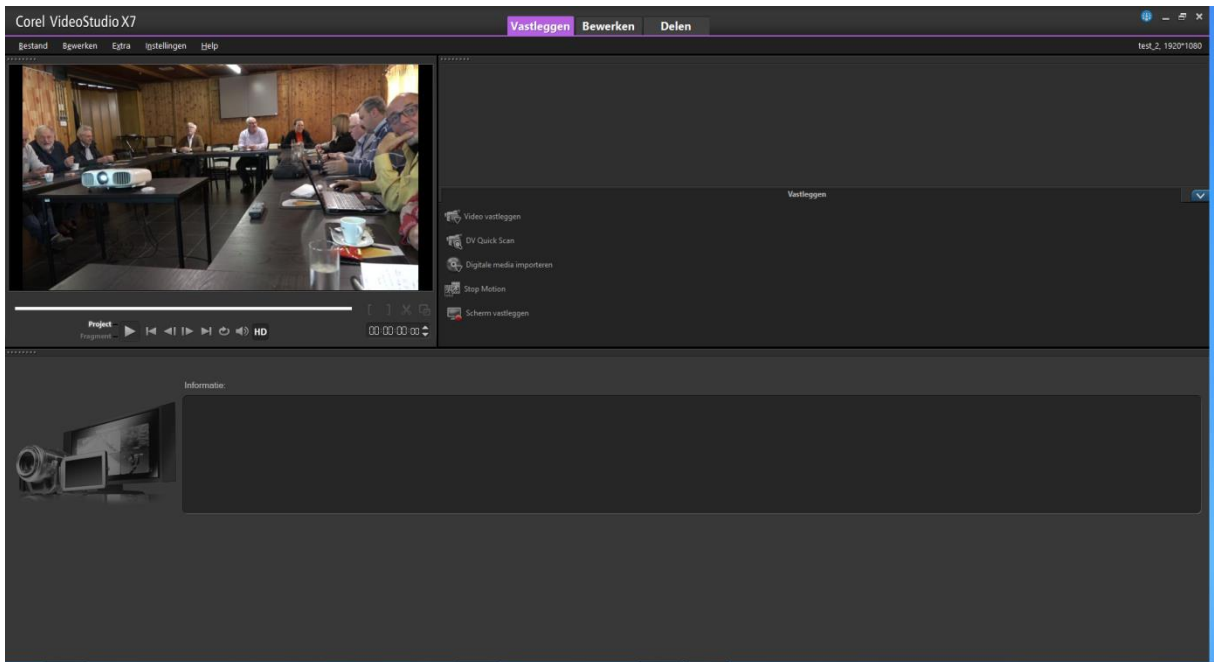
Corel VideoStudio X7

Vastleggen Bewerken Delen

Bestand Bewerken Extra Instellingen Help

test_2, 1920*1080

Project
Fragment

HD

00:00:00:00

Vastleggen

Video vastleggen

DV Quick Scan

Digitale media importeren

Stop Motion

Scherm vastleggen

Informatie: